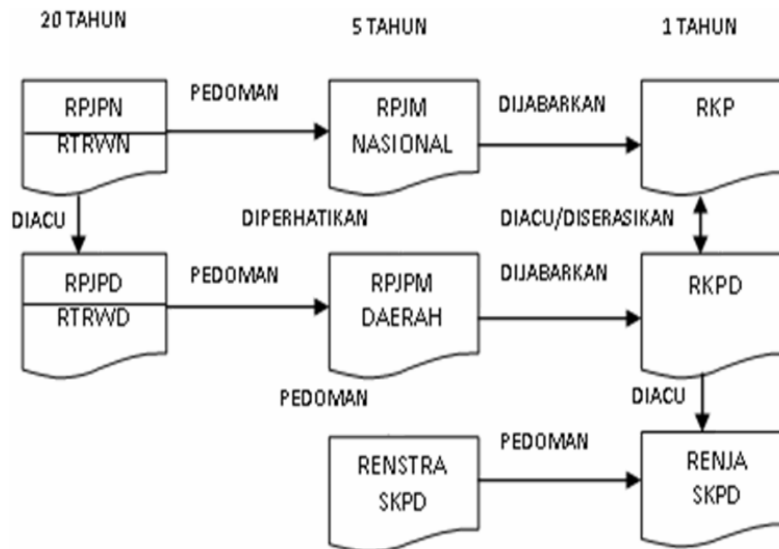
20 TAHUN

5 TAHUN

1 TAHUN

RPJPN
RTRWN

PEDOMAN

RPJM
NASIONAL

DIJABARKAN

RKP

DIACU

DIPERHATIKAN

DIACU/DISERASIKAN

RPJPD
RTRWD

PEDOMAN

RPJPM
DAERAH

DIJABARKAN

RKPD

PEDOMAN

DIACU

RENSTRA
SKPD

PEDOMAN

RENJA
SKPD